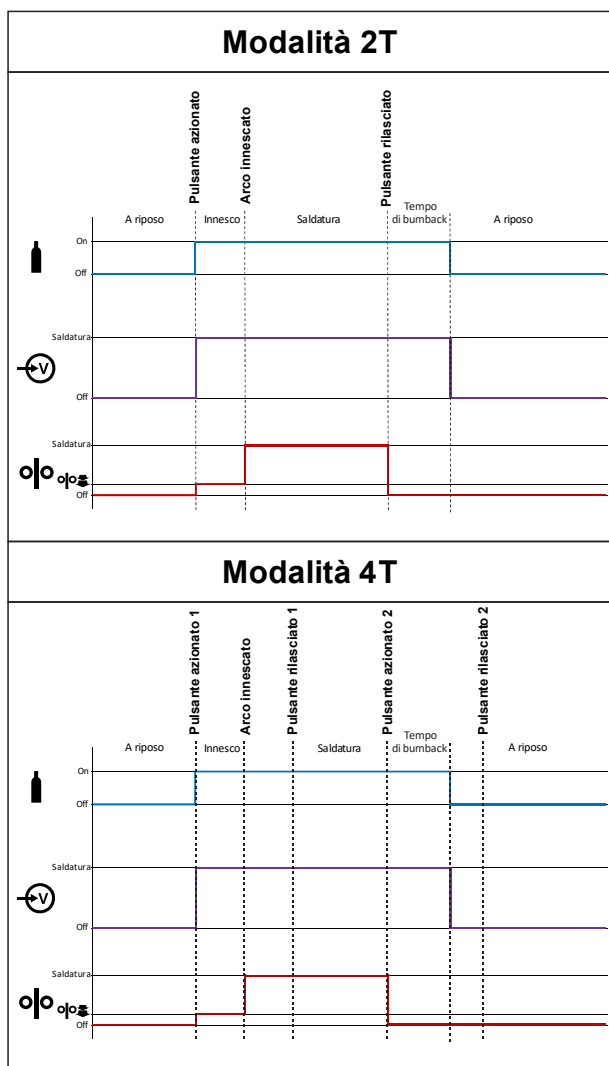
Modalità 2T

Pulsante azionato
Arco innescato
Pulsante rilasciato

A riposo
Innesco
Saldatura
Tempo di bumback
A riposo

On
Off

Saldatura
Off

Saldatura
Off

Modalità 4T

Pulsante azionato 1
Arco innescato
Pulsante rilasciato 1
Pulsante azionato 2
Pulsante rilasciato 2

A riposo
Innesco
Saldatura
Tempo di bumback
A riposo

On
Off

Saldatura
Off

Saldatura
Off